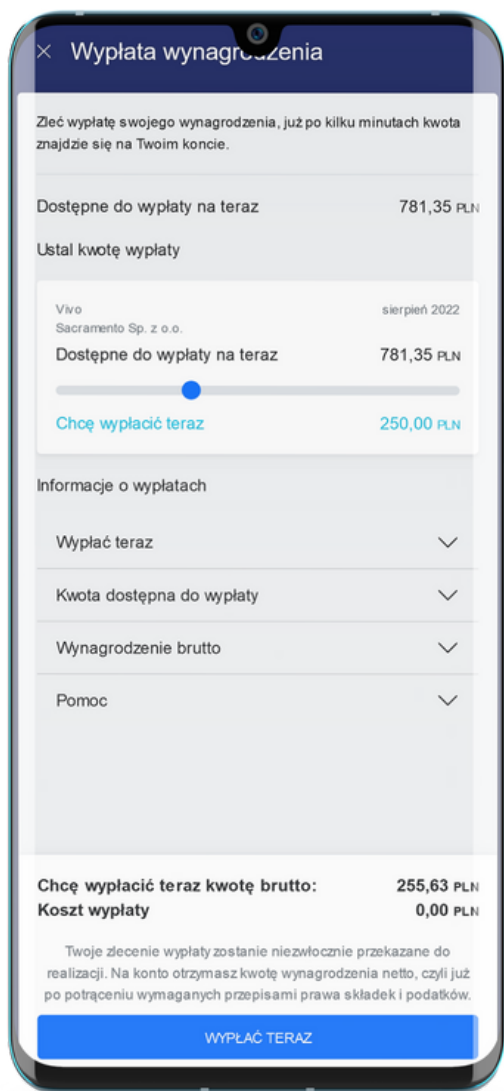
× Wypłata wynagrodzenia

Zleć wypłatę swojego wynagrodzenia, już po kilku minutach kwota znajdzie się na Twoim koncie.

Dostępne do wypłaty na teraz 781,35 PLN

Ustal kwotę wypłaty

Vivo sierpień 2022
Sacramento Sp. z o.o.
Dostępne do wypłaty na teraz 781,35 PLN

Chcę wypłacić teraz 250,00 PLN

Informacje o wypłatach

Wypłać teraz

Kwota dostępna do wypłaty

Wynagrodzenie brutto

Pomoc

Chcę wypłacić teraz kwotę brutto: 255,63 PLN
Koszt wypłaty 0,00 PLN

Twoje zlecenie wypłaty zostanie niezwłocznie przekazane do realizacji. Na konto otrzymasz kwotę wynagrodzenia netto, czyli już po potrąceniu wymaganych przepisami prawa składek i podatków.

WYPŁAĆ TERAZ